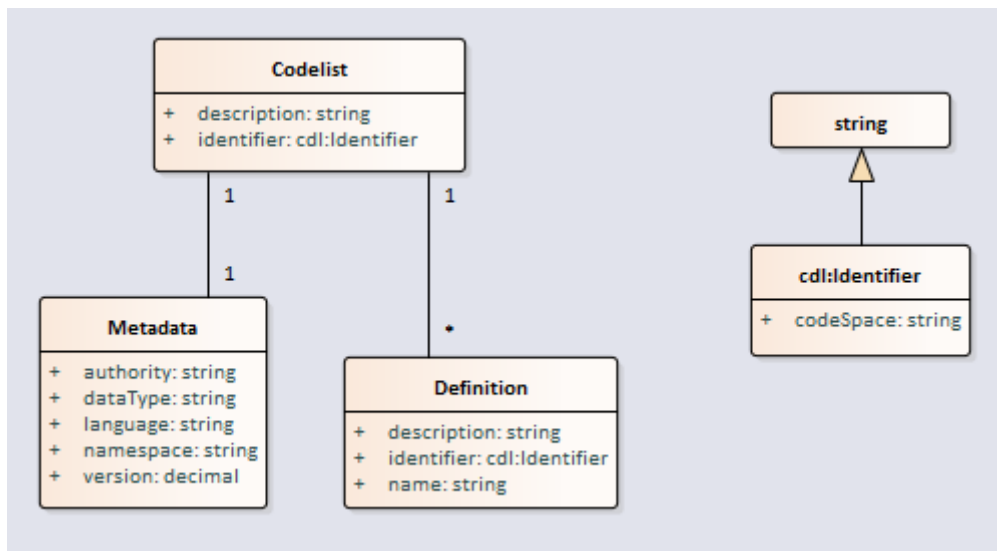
Codelist

+ description: string
+ identifier: cdl:Identifier

1

1

1

Metadata

+ authority: string
+ dataType: string
+ language: string
+ namespace: string
+ version: decimal

*

Definition

+ description: string
+ identifier: cdl:Identifier
+ name: string

string

cdl:Identifier

+ codeSpace: string